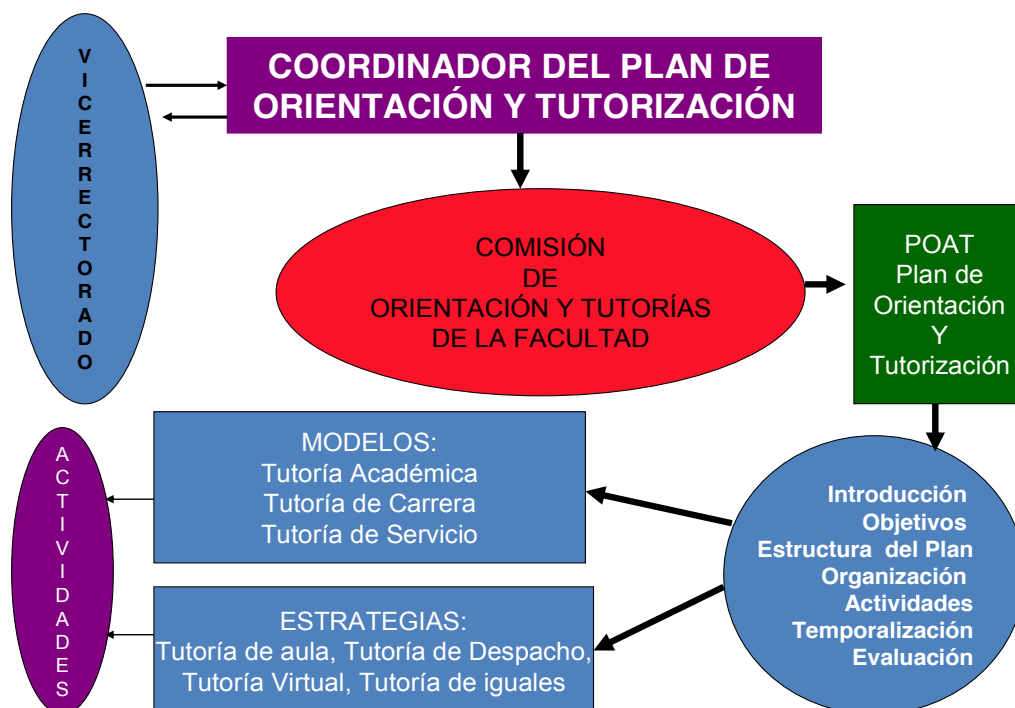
V
I
C
E
R
R
E
C
T
O
R
A
D
O

COORDINADOR DEL PLAN DE ORIENTACIÓN Y TUTORIZACIÓN

COMISIÓN
DE
ORIENTACIÓN Y TUTORÍAS
DE LA FACULTAD

POAT
Plan de
Orientación
Y
Tutorización

A
C
T
I
V
I
D
A
D
E
S

MODELOS:
Tutoría Académica
Tutoría de Carrera
Tutoría de Servicio

ESTRATEGIAS:
Tutoría de aula, Tutoría de Despacho,
Tutoría Virtual, Tutoría de iguales

Introducción
Objetivos
Estructura del Plan
Organización
Actividades
Temporalización
Evaluación